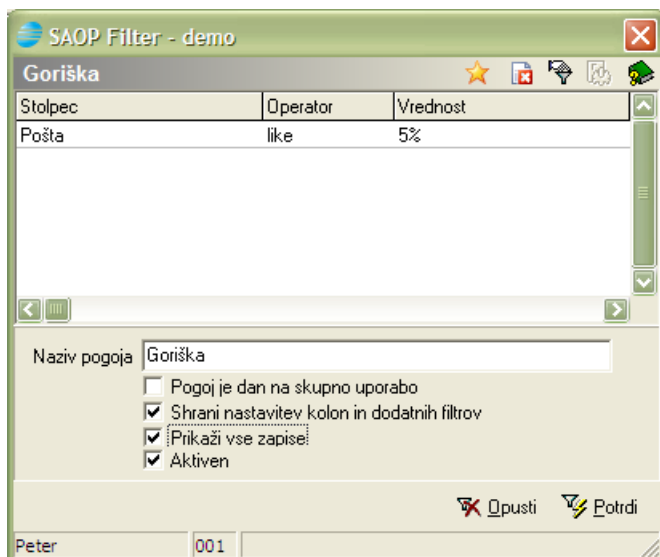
SAOP Filter - demo

Goriška

| Stolpec | Operator | Vrednost |
|---|---|---|
| Pošta | like | 5% |

Naziv pogoja Goriška

Pogoj je dan na skupno uporabo

Shrani nastavitev kolon in dodatnih filtrov

Prikaži vse zapise

Aktiven

Opusti Potrdi

Peter 001